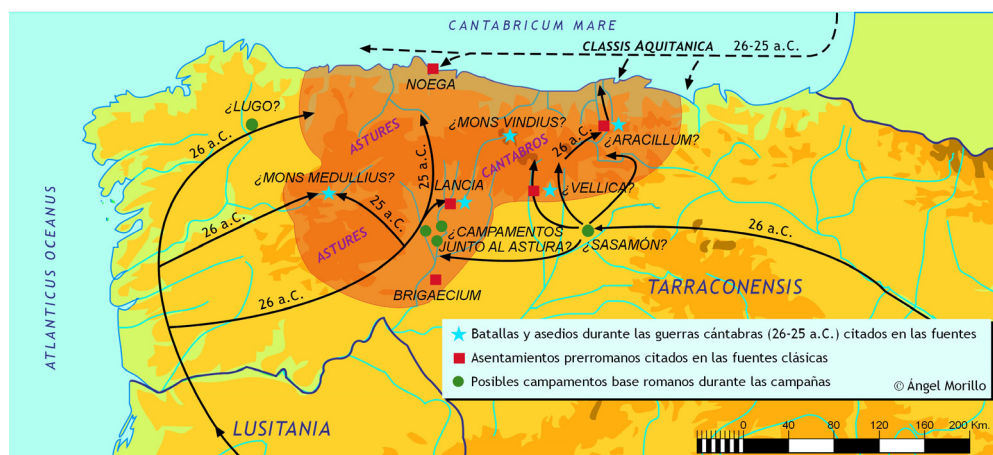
CANTABRICUM MARE

CLASSIS AQUITANICA

26-25 a.C.

NOEGA

¿LUGO?

¿MONS VINDIUS?

¿ARACILLUM?

ASTURES

CANTABROS

26 a.C.

26 a.C.

25 a.C.

¿MONS MEDULLIUS?

LANCIA

¿VELLICA?

ATLANTICUS OCEANUS

26 a.C.

25 a.C.

¿CAMPAMENTOS JUNTO AL ASTURA?

¿SASAMÓN?

26 a.C.

ASTURES

TARRACONENSIS

26 a.C.

BRIGAECIUM

Batallas y asedios durante las guerras cántabras (26-25 a.C.) citados en las fuentes

Asentamientos prerromanos citados en las fuentes clásicas

Posibles campamentos base romanos durante las campañas

© Ángel Morillo

LUSITANIA

0 40 80 120 160 200 Km.